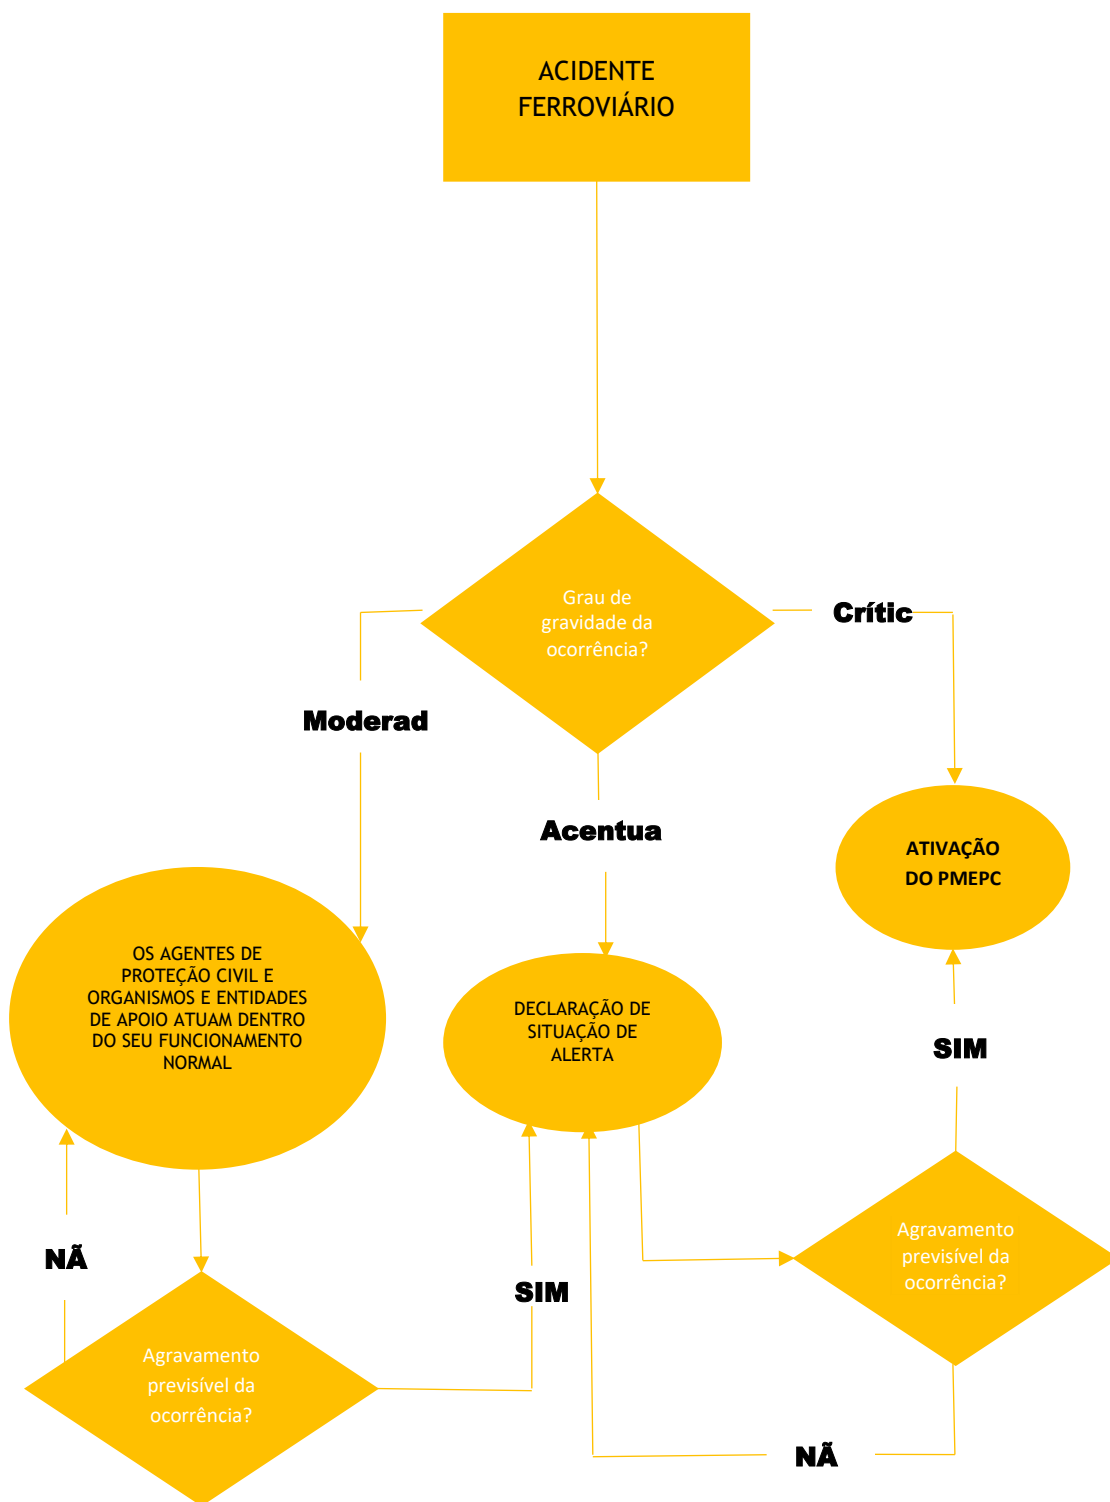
ACIDENTE FERROVIÁRIO

Grau de gravidade da ocorrência?

Crític

Moderad

Acentua

ATIVAÇÃO DO PMEPC

OS AGENTES DE PROTEÇÃO CIVIL E ORGANISMOS E ENTIDADES DE APOIO ATUAM DENTRO DO SEU FUNCIONAMENTO NORMAL

DECLARAÇÃO DE SITUAÇÃO DE ALERTA

SIM

NÃ

SIM

Agravamento previsível da ocorrência?

Agravamento previsível da ocorrência?

NÃ